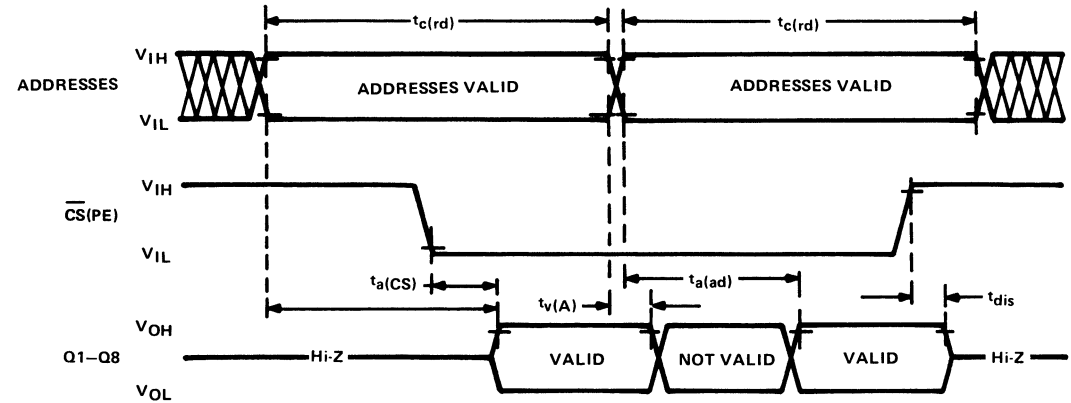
$t_{c(rd)}$

$t_{c(rd)}$

$V_{IH}$

ADDRESSES

ADDRESSES VALID

ADDRESSES VALID

$V_{IL}$

$V_{IH}$

$\overline{CS}$(PE)

$V_{IL}$

$t_{a(CS)}$

$t_{a(ad)}$

$t_{v(A)}$

$t_{dis}$

$V_{OH}$

Q1–Q8

Hi-Z

VALID

NOT VALID

VALID

Hi-Z

$V_{OL}$